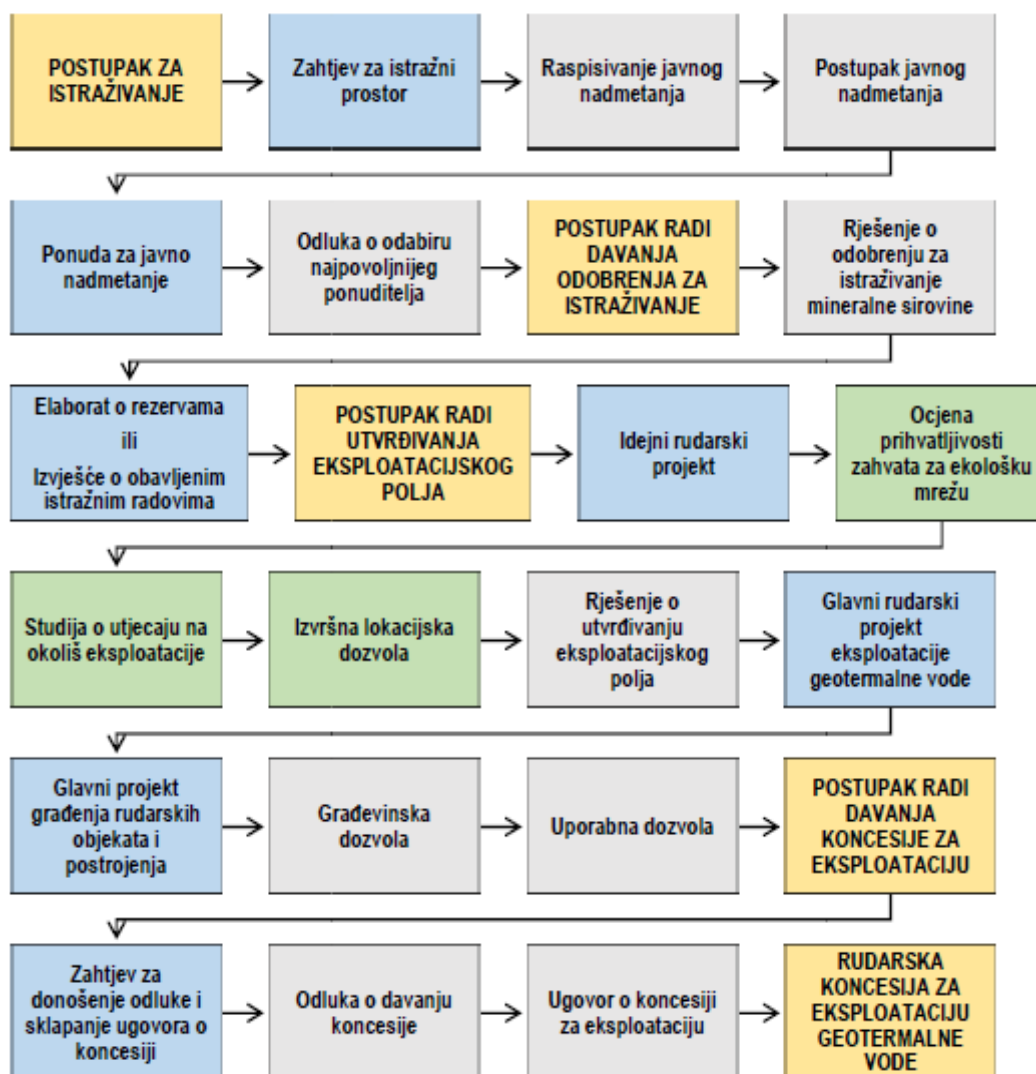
POSTUPAK ZA ISTRAŽIVANJE

Zahtjev za istražni prostor

Raspisivanje javnog nadmetanja

Postupak javnog nadmetanja

Ponuda za javno nadmetanje

Odluka o odabiru najpovoljnijeg ponuditelja

POSTUPAK RADI DAVANJA ODOBRENJA ZA ISTRAŽIVANJE

Rješenje o odobrenju za istraživanje mineralne sirovine

Elaborat o rezervama ili Izvješće o obavljenim istražnim radovima

POSTUPAK RADI UTVRĐIVANJA EKSPLOATACIJSKOG POLJA

Idejni rudarski projekt

Ocjena prihvatljivosti zahvata za ekološku mrežu

Studija o utjecaju na okoliš eksploatacije

Izvršna lokacijska dozvola

Rješenje o utvrđivanju eksploatacijskog polja

Glavni rudarski projekt eksploatacije geotermalne vode

Glavni projekt građenja rudarskih objekata i postrojenja

Građevinska dozvola

Uporabna dozvola

POSTUPAK RADI DAVANJA KONCESIJE ZA EKSPLOATACIJU

Zahtjev za donošenje odluke i sklapanje ugovora o koncesiji

Odluka o davanju koncesije

Ugovor o koncesiji za eksploataciju

RUDARSKA KONCESIJA ZA EKSPLOATACIJU GEOTERMALNE VODE